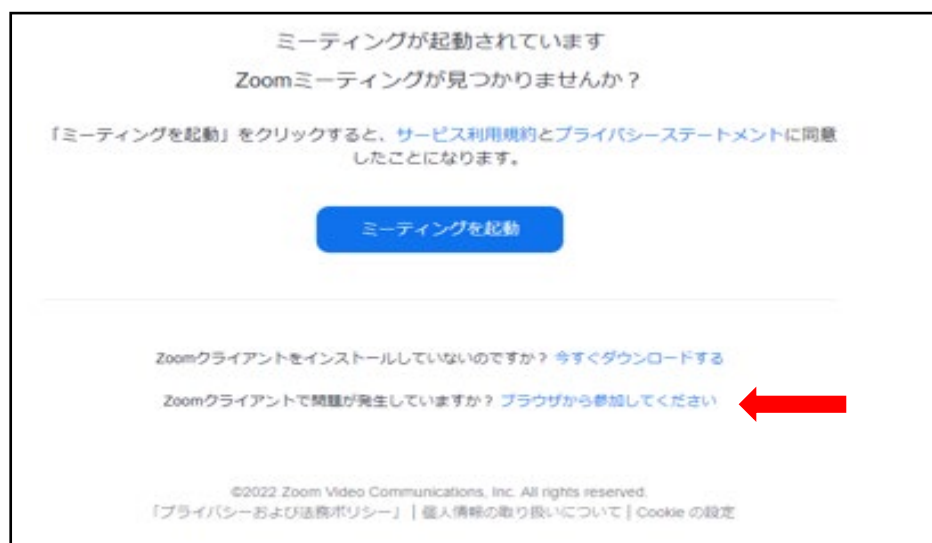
ミーティングが起動されています

Zoomミーティングが見つかりませんか？

「ミーティングを起動」をクリックすると、サービス利用規約とプライバシーステートメントに同意したことになります。

ミーティングを起動

Zoomクライアントをインストールしていないのですか？ 今すぐダウンロードする

Zoomクライアントで問題が発生していますか？ ブラウザから参加してください

©2022 Zoom Video Communications, Inc. All rights reserved.
「プライバシーおよび法務ポリシー」 | 個人情報の取り扱いについて | Cookie の設定